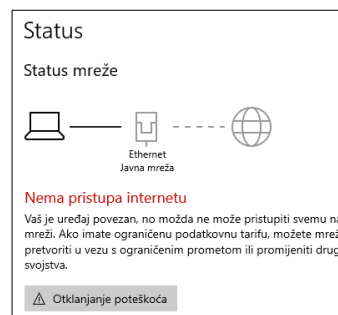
Status

Status mreže

Ethernet
Javna mreža

Nema pristupa internetu

Vaš je uređaj povezan, no možda ne može pristupiti svemu na mreži. Ako imate ograničenu podatkovnu tarifu, možete mrež pretvoriti u vezu s ograničenim prometom ili promijeniti drug svojstva.

Otklanjanje poteškoća